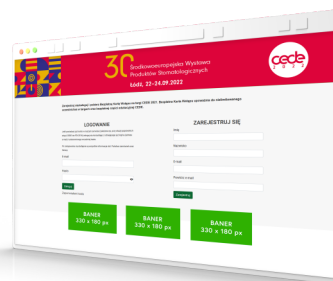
30 Środkowoeuropejska Wystawa Produktów Stomatologicznych

Łódź, 22–24.09.2022

cede 2022

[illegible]

LOGOWANIE

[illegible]

E-mail

Hasło

Zaloguj

ZAREJESTRUJ SIĘ

Imię

Nazwisko

E-mail

Powtórz e-mail

Zarejestruj

BANER 330 x 180 px

BANER 330 x 180 px

BANER 330 x 180 px